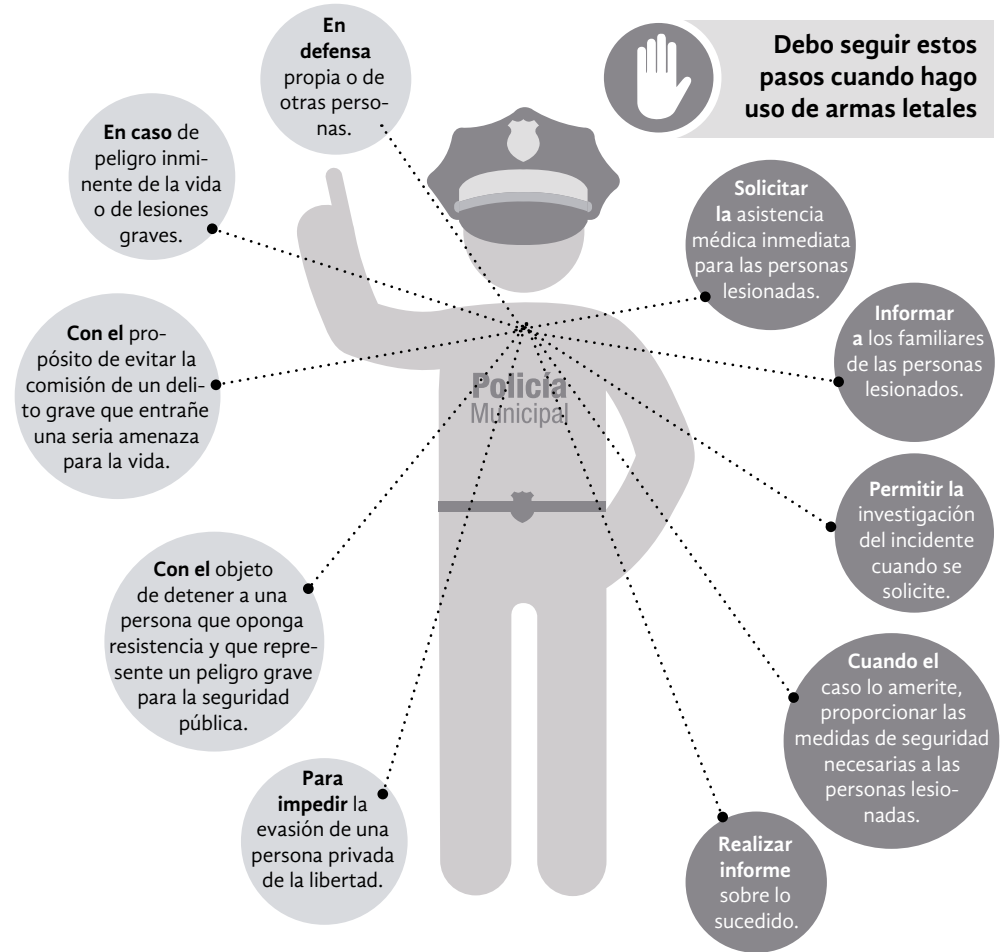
Debo seguir estos pasos cuando hago uso de armas letales

En defensa propia o de otras personas.

En caso de peligro inminente de la vida o de lesiones graves.

Con el propósito de evitar la comisión de un delito grave que entrañe una seria amenaza para la vida.

Con el objeto de detener a una persona que oponga resistencia y que represente un peligro grave para la seguridad pública.

Para impedir la evasión de una persona privada de la libertad.

Policía Municipal

Solicitar la asistencia médica inmediata para las personas lesionadas.

Informar a los familiares de las personas lesionados.

Permitir la investigación del incidente cuando se solicite.

Cuando el caso lo amerite, proporcionar las medidas de seguridad necesarias a las personas lesionadas.

Realizar informe sobre lo sucedido.